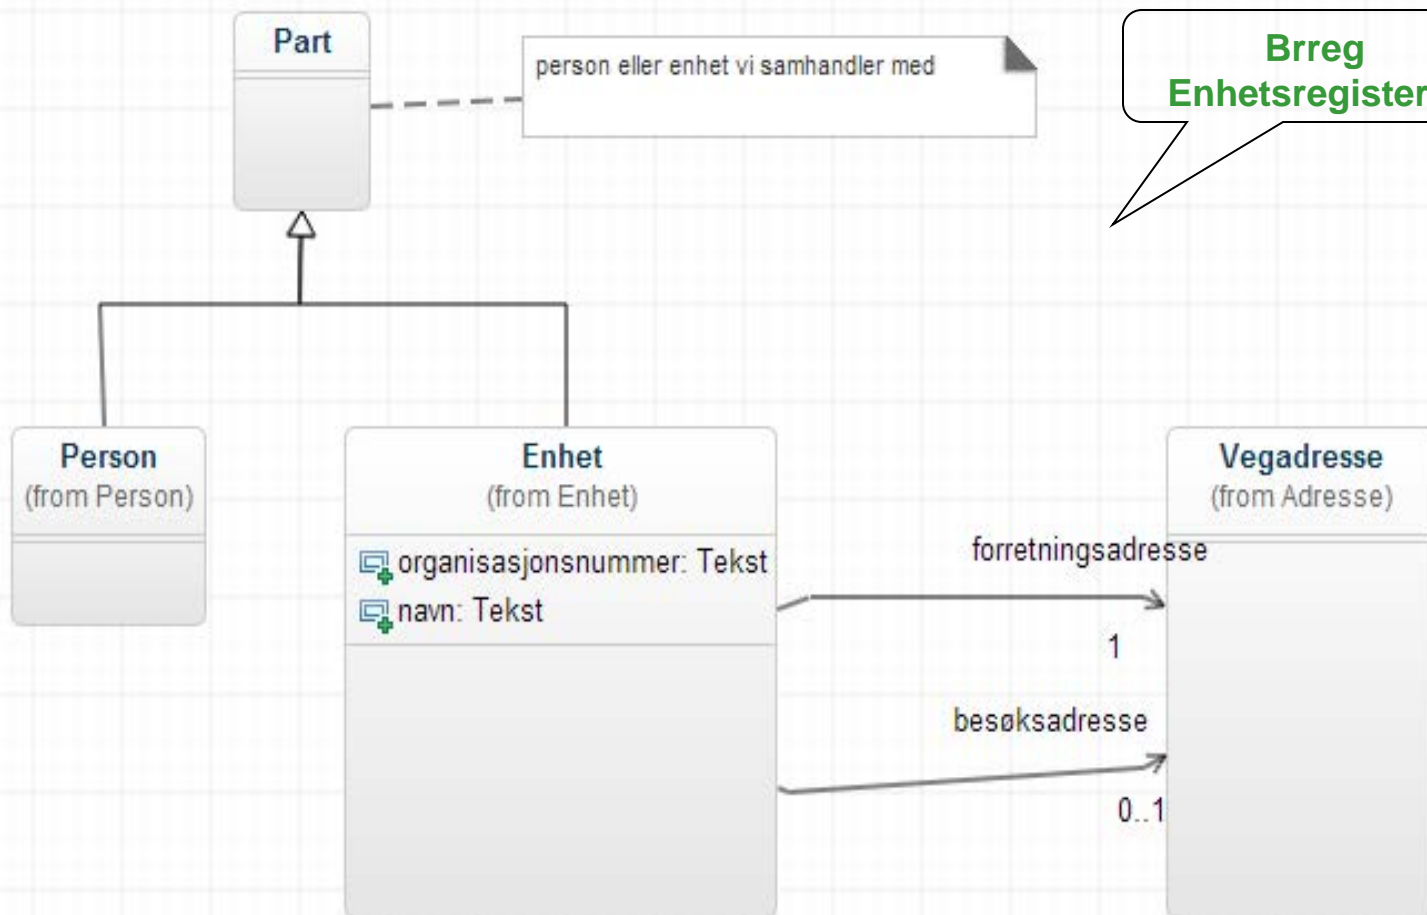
Part

person eller enhet vi samhandler med

Brreg
Enhetsregister

Person
(from Person)

Enhet
(from Enhet)

organisasjonsnummer: Tekst
navn: Tekst

Vegadresse
(from Adresse)

forretningsadresse

1

besøksadresse

0..1